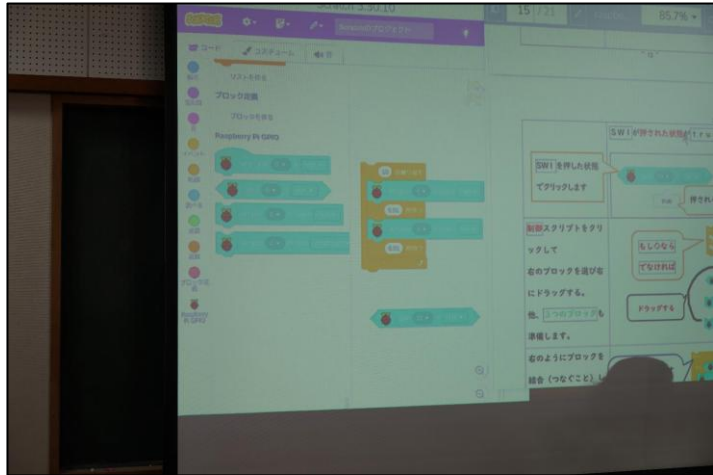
コード
コスチューム
リストを作る
ブロック定義
ブロックを作る
Raspberry Pi GPIO
15
85.7%
SW1が押された状態
SW1を押した状態
でクリックします
押され
制御スクリプトをクリックして
右のブロックを選び右にドラッグする。
他、
ブロックも準備します。
右のようにブロックを結合（つなぐこと）し
もし なら
でなければ
ドラッグする